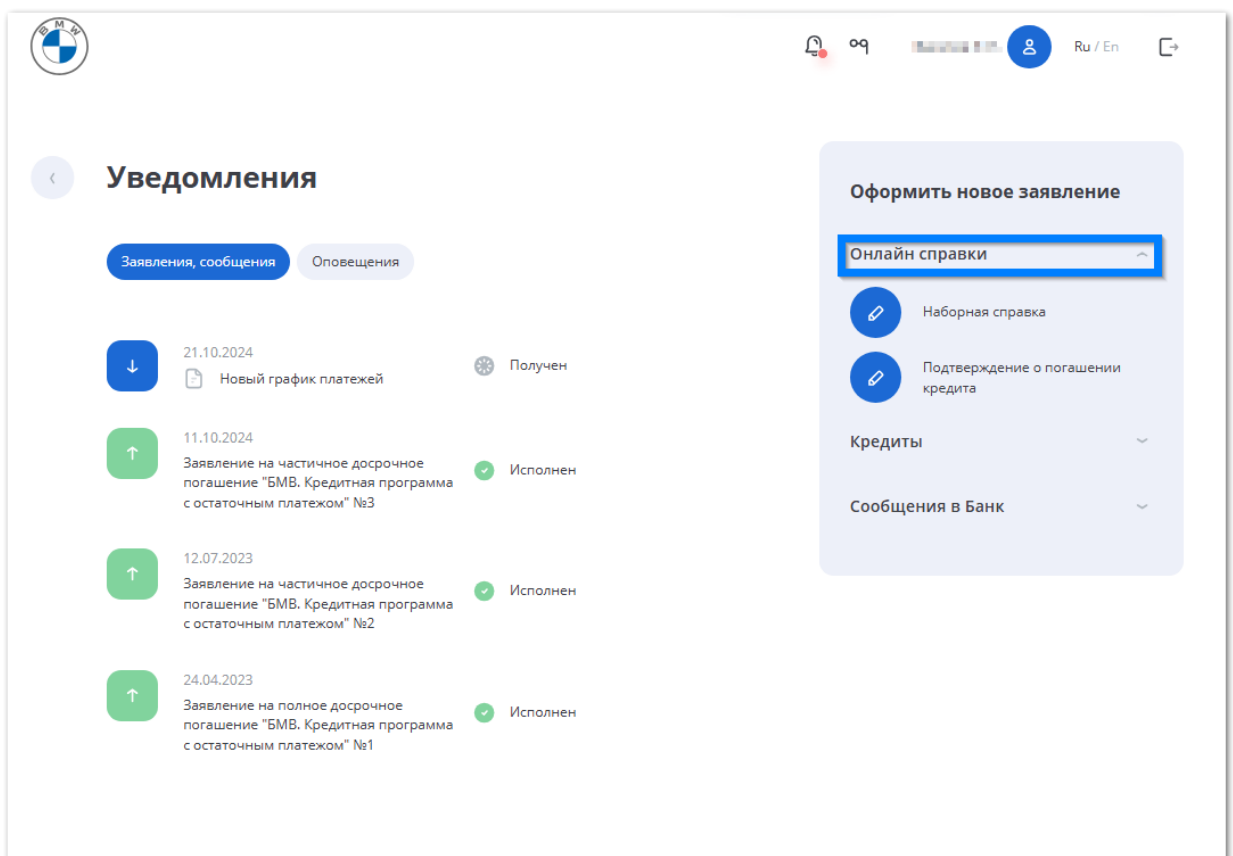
BMW

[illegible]

Ru / En

Уведомления

Заявления, сообщения

Оповещения

21.10.2024
Новый график платежей
Получен

11.10.2024
Заявление на частичное досрочное погашение "БМВ. Кредитная программа с остаточным платежом" №3
Исполнен

12.07.2023
Заявление на частичное досрочное погашение "БМВ. Кредитная программа с остаточным платежом" №2
Исполнен

24.04.2023
Заявление на полное досрочное погашение "БМВ. Кредитная программа с остаточным платежом" №1
Исполнен

Оформить новое заявление

Онлайн справки

Наборная справка

Подтверждение о погашении кредита

Кредиты

Сообщения в Банк